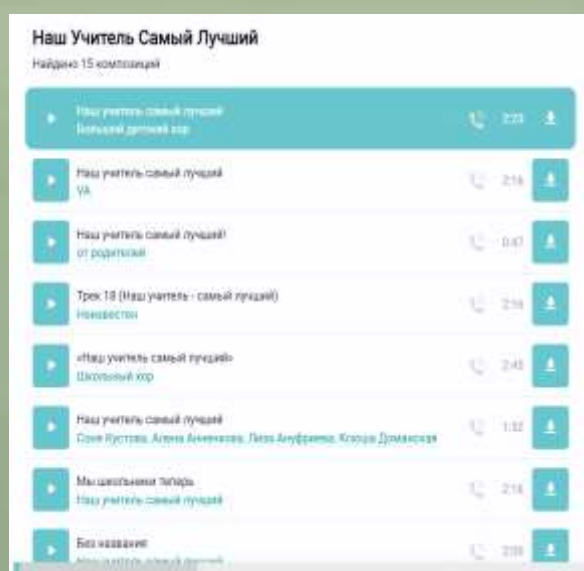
Наш Учитель Самый Лучший

Найдено 15 композиций

Наш учитель самый лучший
Большой детский хор
2:23

Наш учитель самый лучший
VA
2:16

Наш учитель самый лучший!
от родителей
0:47

Трек 18 (Наш учитель - самый лучший)
Неизвестен
2:19

«Наш учитель самый лучший»
Школьный хор
2:45

Наш учитель самый лучший
Соня Кустова, Алена Анненкова, Лиза Ануфриева, Ксюша Домашская
1:32

Мы школьники теперь
Наш учитель самый лучший
2:16

Без названия
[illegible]
2:09